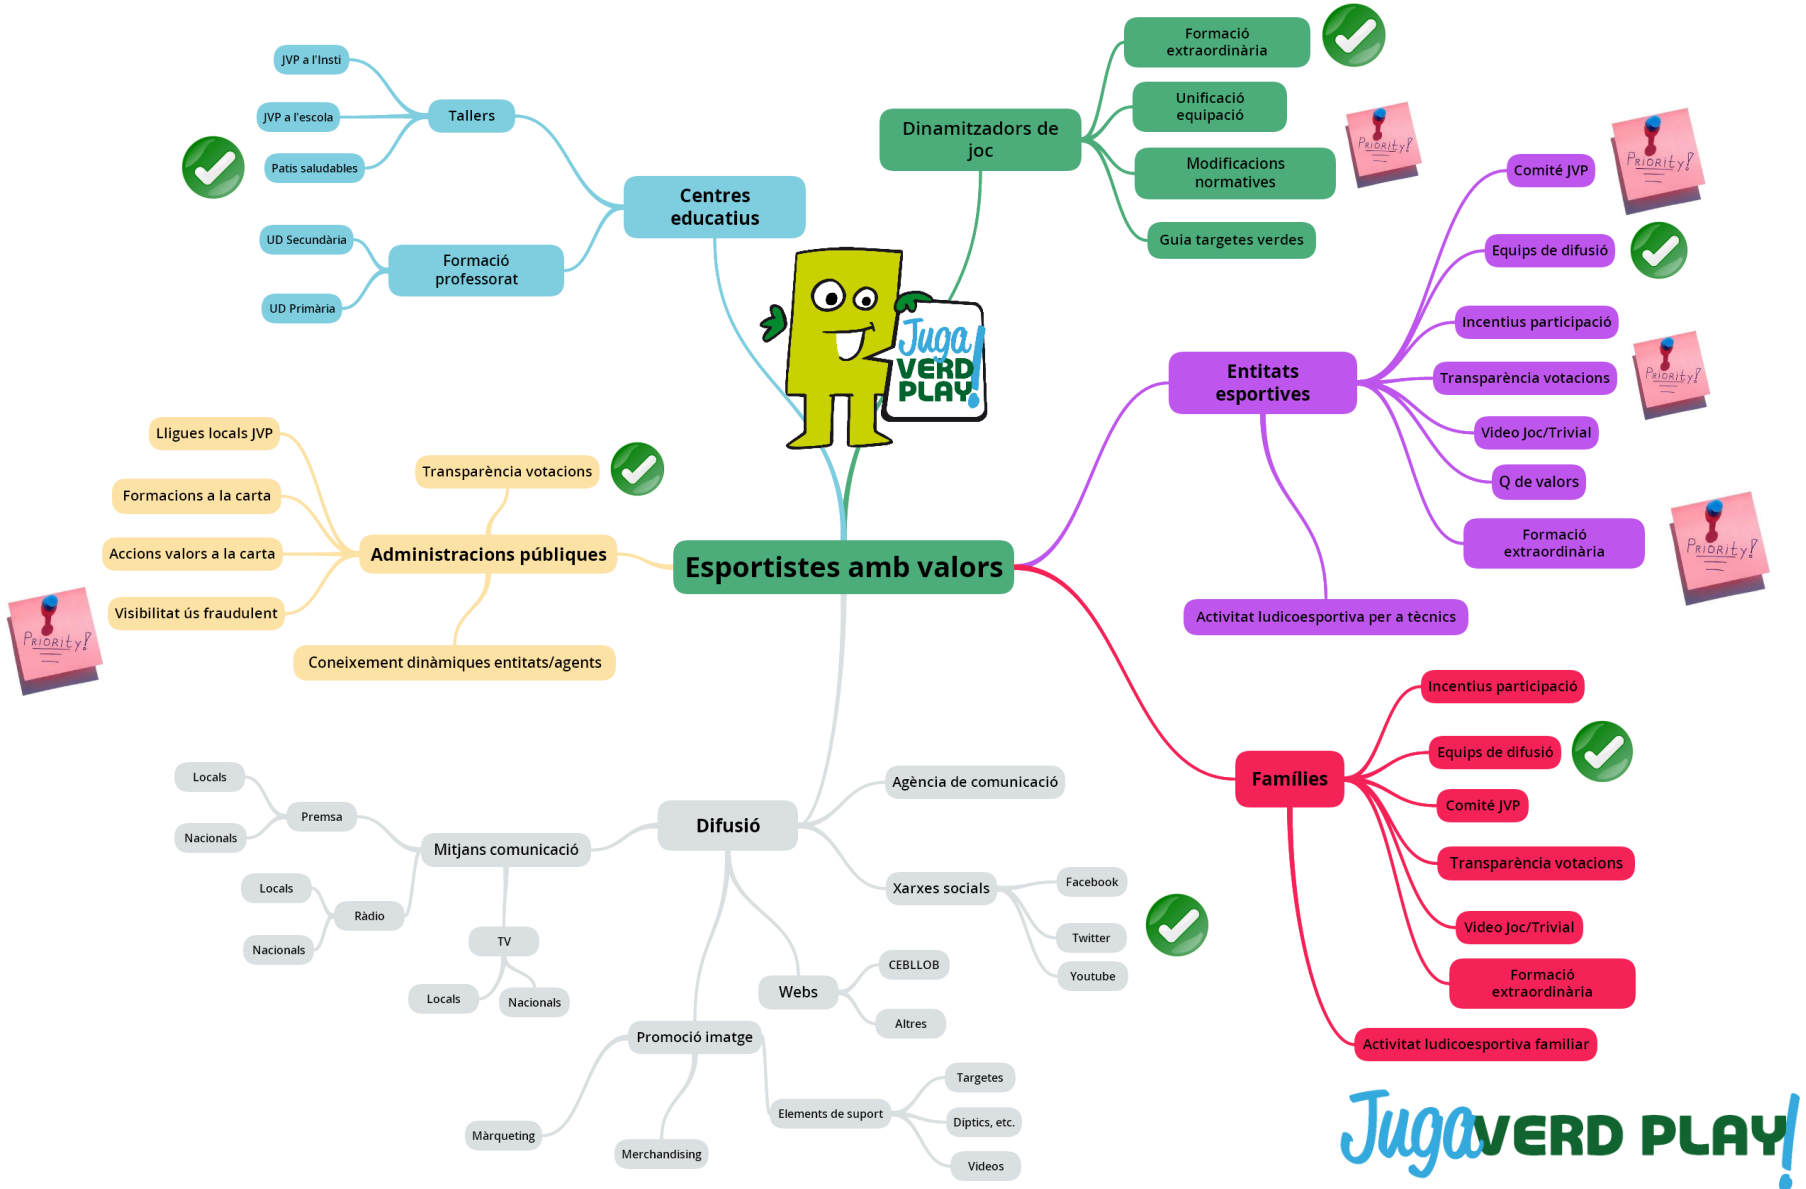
Esportistes amb valors

Centres educatius
Tallers
JVP a l'Insti
JVP a l'escola
Patis saludables
Formació professorat
UD Secundària
UD Primària

Dinamitzadors de joc
Formació extraordinària
Unificació equipació
Modificacions normatives
Guia targetes verdes

PRIORITY!

Entitats esportives
Comité JVP
Equips de difusió
Incentius participació
Transparència votacions
Video Joc/Trivial
Q de valors
Formació extraordinària
Activitat ludicoesportiva per a tècnics

PRIORITY!
PRIORITY!
PRIORITY!

Juga VERD PLAY!

Administracions públiques
Lligues locals JVP
Formacions a la carta
Accions valors a la carta
Visibilitat ús fraudulent
Transparència votacions
Coneixement dinàmiques entitats/agents

PRIORITY!

Famílies
Incentius participació
Equips de difusió
Comité JVP
Transparència votacions
Video Joc/Trivial
Formació extraordinària
Activitat ludicoesportiva familiar

Difusió
Agència de comunicació
Xarxes socials
Facebook
Twitter
Youtube
Mitjans comunicació
Premsa
Locals
Nacionals
Ràdio
Locals
Nacionals
TV
Locals
Nacionals
Webs
CEBLLOB
Altres
Promoció imatge
Màrqueting
Merchandising
Elements de suport
Targetes
Diptics, etc.
Videos

Juga VERD PLAY!